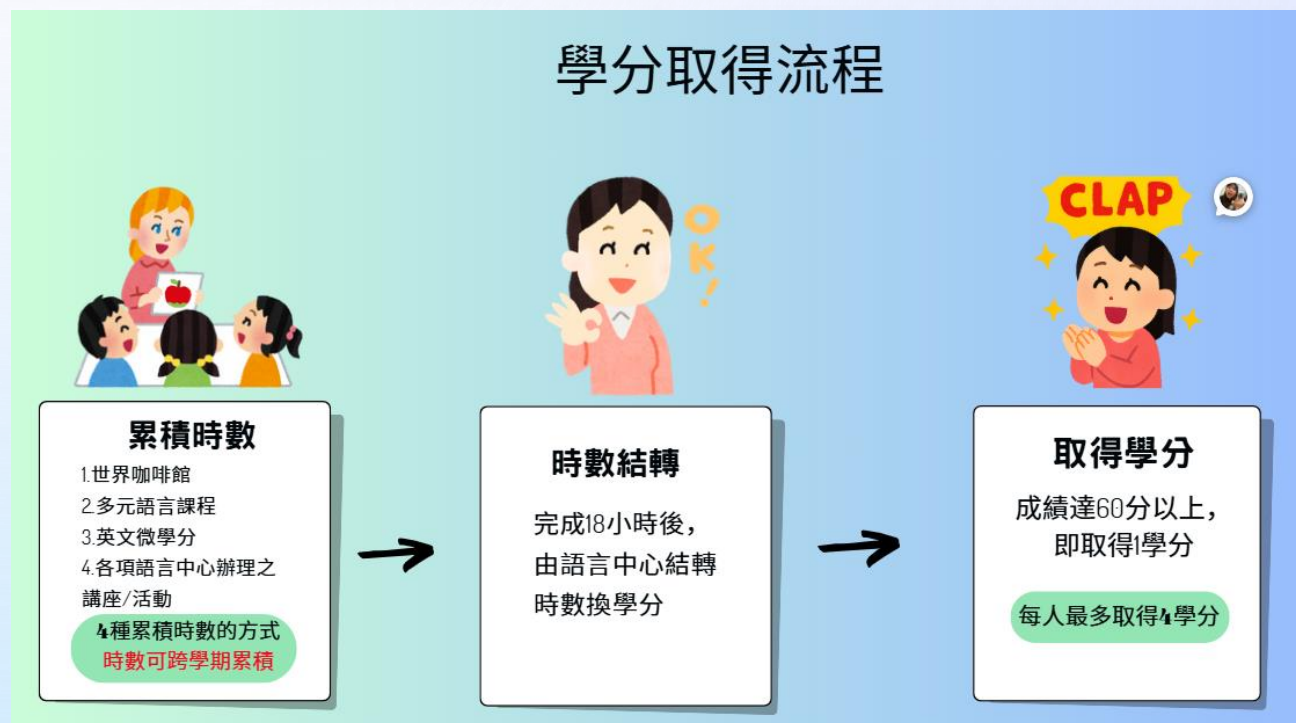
學分取得流程

OK!

CLAP

累積時數

1.世界咖啡館
2.多元語言課程
3.英文微學分
4.各項語言中心辦理之講座/活動

4種累積時數的方式
時數可跨學期累積

時數結轉

完成18小時後，由語言中心結轉時數換學分

取得學分

成績達60分以上，即取得1學分

每人最多取得4學分